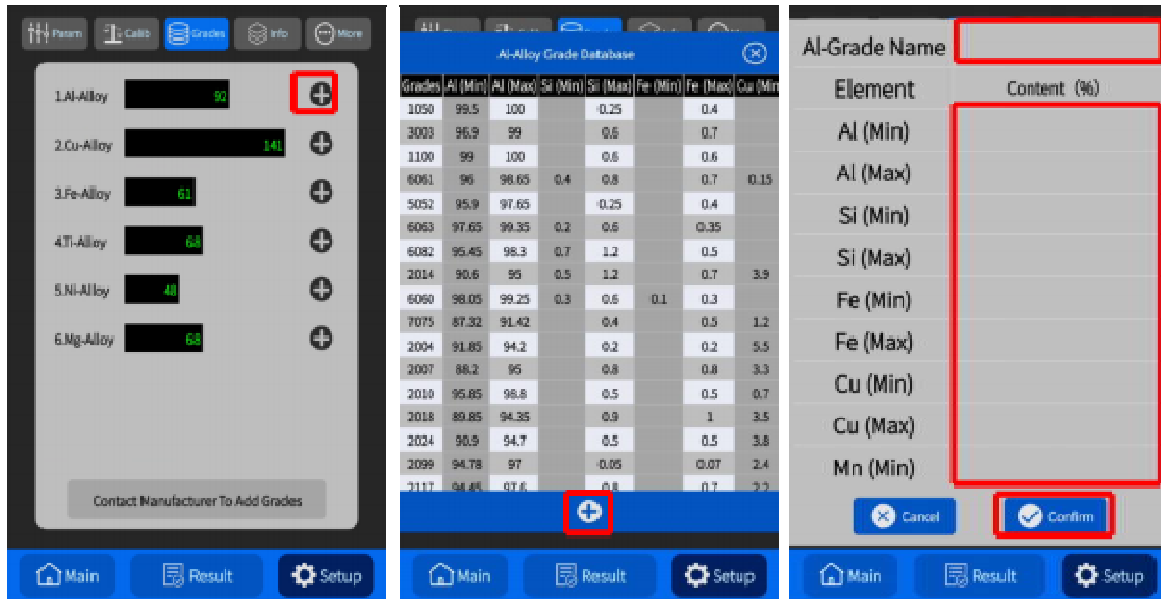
Param Calib Grades Info More

1.Al-Alloy 90
2.Cu-Alloy 141
3.Fe-Alloy 61
4.Ti-Alloy 68
5.Ni-Alloy 48
6.Mg-Alloy 68

Contact Manufacturer To Add Grades

Main Result Setup

Al-Alloy Grade Database

| Grades | Al (Min) | Al (Max) | Si (Min) | Si (Max) | Fe (Min) | Fe (Max) | Cu (Min |
|---|---|---|---|---|---|---|---|
| 1050 | 99.5 | 100 | | 0.25 | | 0.4 | |
| 3003 | 96.9 | 99 | | 0.6 | | 0.7 | |
| 1100 | 99 | 100 | | 0.6 | | 0.6 | |
| 6061 | 96 | 98.65 | 0.4 | 0.8 | | 0.7 | 0.15 |
| 5052 | 95.9 | 97.65 | | 0.25 | | 0.4 | |
| 6063 | 97.65 | 99.35 | 0.2 | 0.6 | | 0.35 | |
| 6082 | 95.45 | 98.3 | 0.7 | 1.2 | | 0.5 | |
| 2014 | 90.6 | 95 | 0.5 | 1.2 | | 0.7 | 3.9 |
| 6060 | 98.05 | 99.25 | 0.3 | 0.6 | 0.1 | 0.3 | |
| 7075 | 87.32 | 91.42 | | 0.4 | | 0.5 | 1.2 |
| 2004 | 91.85 | 94.2 | | 0.2 | | 0.2 | 5.5 |
| 2007 | 88.2 | 95 | | 0.8 | | 0.8 | 3.3 |
| 2010 | 95.85 | 98.8 | | 0.5 | | 0.5 | 0.7 |
| 2018 | 89.85 | 94.35 | | 0.9 | | 1 | 3.5 |
| 2024 | 90.9 | 94.7 | | 0.5 | | 0.5 | 3.8 |
| 2099 | 94.78 | 97 | | 0.05 | | 0.07 | 2.4 |
| 2117 | 94.45 | 97.6 | | 0.8 | | 0.7 | 2.2 |

Main Result Setup

Al-Grade Name

| Element | Content (%) |
|---|---|
| Al (Min) | |
| Al (Max) | |
| Si (Min) | |
| Si (Max) | |
| Fe (Min) | |
| Fe (Max) | |
| Cu (Min) | |
| Cu (Max) | |
| Mn (Min) | |

Cancel Confirm

Main Result Setup